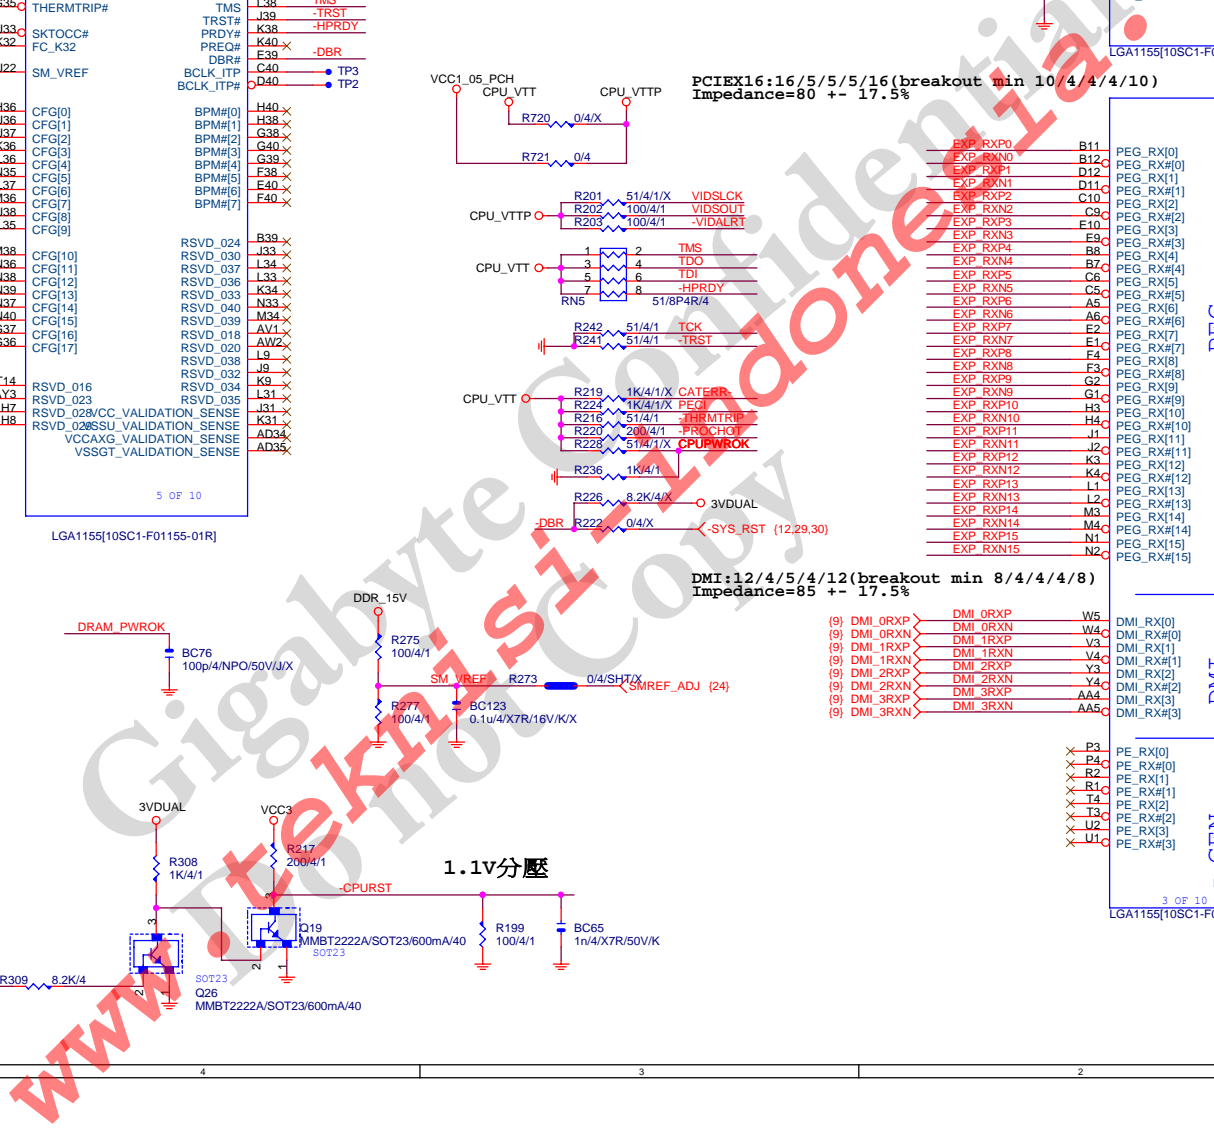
THERMTRIP#
SKTOCC#
FC_K32
SM_VREF
TMS
TRST#
PRDY#
PREQ#
DBR#
BCLK_ITP
BCLK_ITP#
L38
J39
K38
K40
E39
C40
D40
TMS
-TRST
-HPRDY
-DBR
TP3
TP2
CFG[0]
CFG[1]
CFG[2]
CFG[3]
CFG[4]
CFG[5]
CFG[6]
CFG[7]
CFG[8]
CFG[9]
BPM#[0]
BPM#[1]
BPM#[2]
BPM#[3]
BPM#[4]
BPM#[5]
BPM#[6]
BPM#[7]
H40
H38
G38
G40
G39
F38
E40
F40
CFG[10]
CFG[11]
CFG[12]
CFG[13]
CFG[14]
CFG[15]
CFG[16]
CFG[17]
RSVD_024
RSVD_030
RSVD_037
RSVD_036
RSVD_033
RSVD_040
RSVD_039
RSVD_018
RSVD_020
RSVD_038
RSVD_032
RSVD_034
RSVD_035
B39
J33
L34
L33
K34
N33
M34
AV1
AW2
L9
J9
K9
L31
J31
K31
AD34
AD35
RSVD_016
RSVD_023
RSVD_028
RSVD_029
VCC_VALIDATION_SENSE
VSSU_VALIDATION_SENSE
VCCAXG_VALIDATION_SENSE
VSSGT_VALIDATION_SENSE
5 OF 10
LGA1155[10SC1-F01155-01R]
VCC1_05_PCH
CPU_VTT
CPU_VTTP
R720
0/4/X
R721
0/4
PCIEX16:16/5/5/5/16(breakout min 10/4/4/4/10)
Impedance=80 +- 17.5%
CPU_VTTP
R201
R202
R203
51/4/1/X
100/4/1
100/4/1
VIDSLCK
VIDSOUT
-VIDALRT
CPU_VTT
1
3
5
7
2
4
6
8
TMS
TDO
TDI
-HPRDY
RN5
51/8P4R/4
R242
R241
51/4/1
51/4/1
TCK
-TRST
CPU_VTT
R219
R224
R216
R220
R228
1K/4/1/X
1K/4/1/X
51/4/1
200/4/1
51/4/1/X
CATERR
PECI
-THRMTRIP
-PROCHOT
CPUPWROK
R236
1K/4/1
R226
8.2K/4/X
3VDUAL
-DBR
R222
0/4/X
-SYS_RST {12,29,30}
EXP_RXP0
EXP_RXN0
EXP_RXP1
EXP_RXN1
EXP_RXP2
EXP_RXN2
EXP_RXP3
EXP_RXN3
EXP_RXP4
EXP_RXN4
EXP_RXP5
EXP_RXN5
EXP_RXP6
EXP_RXN6
EXP_RXP7
EXP_RXN7
EXP_RXP8
EXP_RXN8
EXP_RXP9
EXP_RXN9
EXP_RXP10
EXP_RXN10
EXP_RXP11
EXP_RXN11
EXP_RXP12
EXP_RXN12
EXP_RXP13
EXP_RXN13
EXP_RXP14
EXP_RXN14
EXP_RXP15
EXP_RXN15
B11
B12
D12
D11
C10
C9
E10
E9
B8
B7
C6
C5
A5
A6
E2
E1
F4
F3
G2
G1
H3
H4
J1
J2
K3
K4
L1
L2
M3
M4
N1
N2
PEG_RX[0]
PEG_RX#[0]
PEG_RX[1]
PEG_RX#[1]
PEG_RX[2]
PEG_RX#[2]
PEG_RX[3]
PEG_RX#[3]
PEG_RX[4]
PEG_RX#[4]
PEG_RX[5]
PEG_RX#[5]
PEG_RX[6]
PEG_RX#[6]
PEG_RX[7]
PEG_RX#[7]
PEG_RX[8]
PEG_RX#[8]
PEG_RX[9]
PEG_RX#[9]
PEG_RX[10]
PEG_RX#[10]
PEG_RX[11]
PEG_RX#[11]
PEG_RX[12]
PEG_RX#[12]
PEG_RX[13]
PEG_RX#[13]
PEG_RX[14]
PEG_RX#[14]
PEG_RX[15]
PEG_RX#[15]
LGA1155[10SC1-F
DMI:12/4/5/4/12(breakout min 8/4/4/4/8)
Impedance=85 +- 17.5%
{9} DMI_0RXP
{9} DMI_0RXN
{9} DMI_1RXP
{9} DMI_1RXN
{9} DMI_2RXP
{9} DMI_2RXN
{9} DMI_3RXP
{9} DMI_3RXN
DMI_0RXP
DMI_0RXN
DMI_1RXP
DMI_1RXN
DMI_2RXP
DMI_2RXN
DMI_3RXP
DMI_3RXN
W5
W4
V3
V4
Y3
Y4
AA4
AA5
DMI_RX[0]
DMI_RX#[0]
DMI_RX[1]
DMI_RX#[1]
DMI_RX[2]
DMI_RX#[2]
DMI_RX[3]
DMI_RX#[3]
P3
P4
R2
R1
T4
T3
U2
U1
PE_RX[0]
PE_RX#[0]
PE_RX[1]
PE_RX#[1]
PE_RX[2]
PE_RX#[2]
PE_RX[3]
PE_RX#[3]
3 OF 10
LGA1155[10SC1-F
DRAM_PWROK
BC76
100p/4/NPO/50V/J/X
DDR_15V
R275
100/4/1
SM_VREF
R273
0/4/SHT/X
SMREF_ADJ {24}
R277
100/4/1
BC123
0.1u/4/X7R/16V/K/X
3VDUAL
VCC3
R308
1K/4/1
R217
200/4/1
1.1V分壓
-CPURST
Q19
MMBT2222A/SOT23/600mA/40
SOT23
R199
100/4/1
BC65
1n/4/X7R/50V/K
R309
8.2K/4
SOT23
Q26
MMBT2222A/SOT23/600mA/40
4
3
2
Gigabyte Confidential
Do not Copy
www.Teknisi-Indonesia.com